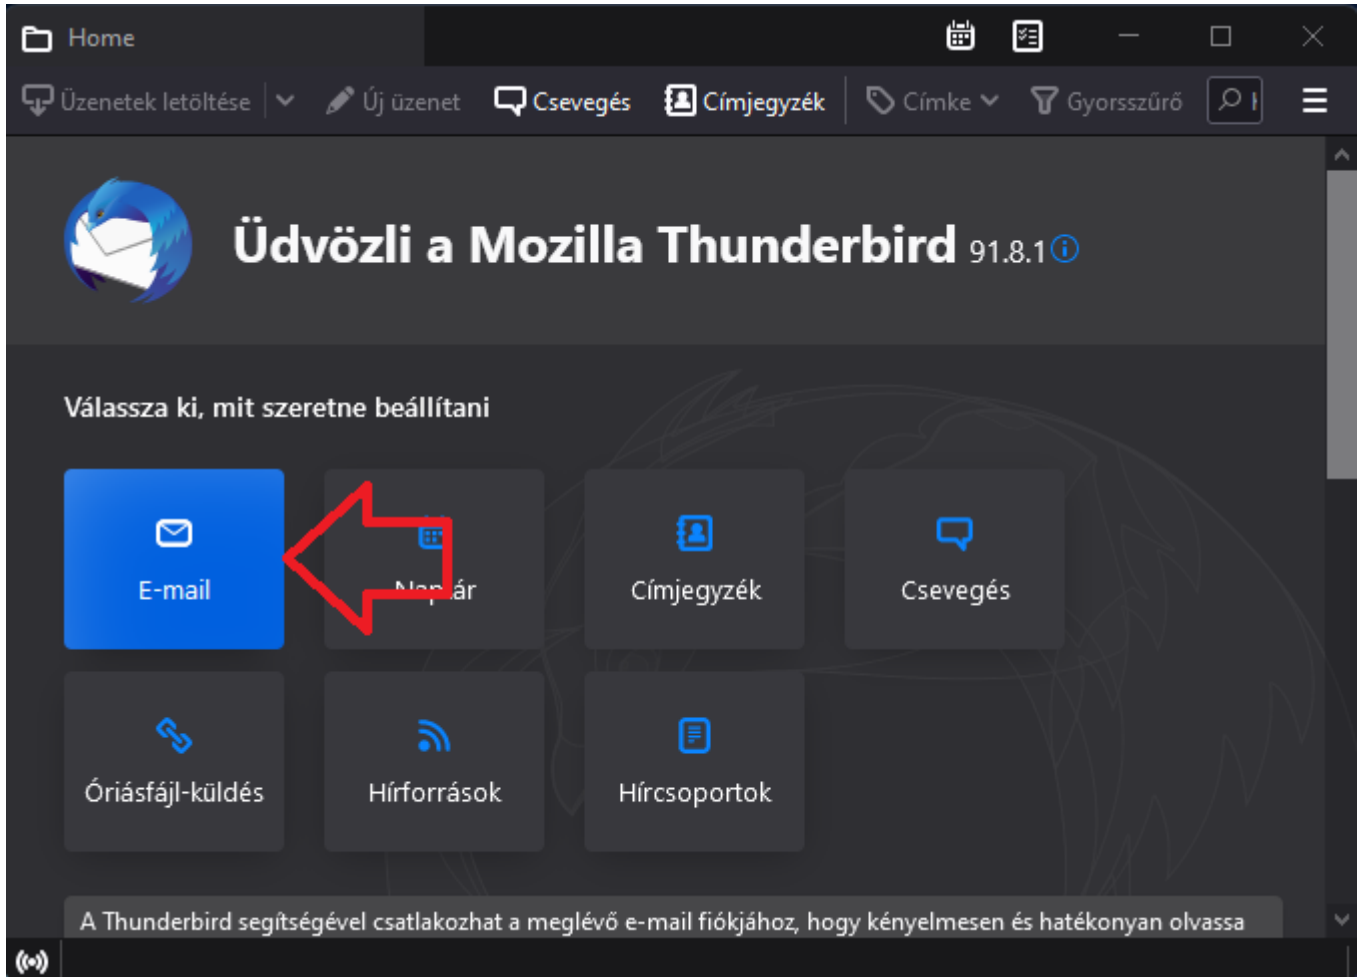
Home

Üzenetek letöltése | Új üzenet | Csevegés | Címjegyzék | Címke | Gyorsszűrő

Üdvözli a Mozilla Thunderbird 91.8.1

Válassza ki, mit szeretne beállítani

E-mail

Nap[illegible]ár

Címjegyzék

Csevegés

Óriásfájl-küldés

Hírforrások

Hírcsoportok

A Thunderbird segítségével csatlakozhat a meglévő e-mail fiókjához, hogy kényelmesen és hatékonyan olvassa